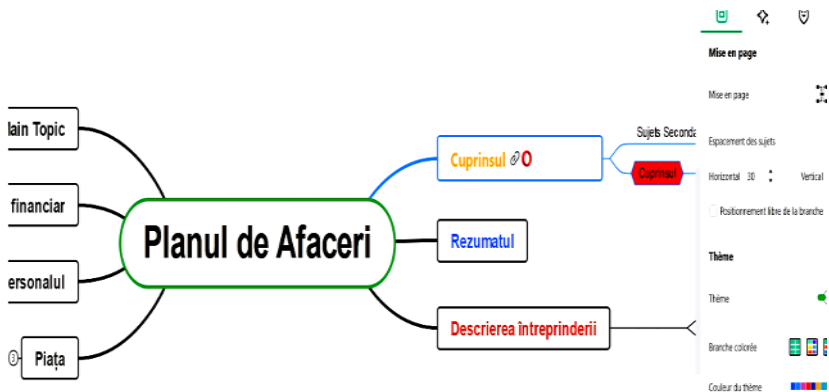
lain Topic

financiar

ersonalul

Piața

Planul de Afaceri

Cuprinsul

Sujets Seconda

Cuprinsul

Rezumatul

Descrierea întreprinderii

Mise en page

Mise en page

Espacement des sujets

Horizontal 30

Vertical

Positionnement libre de la branche

Thème

Thème

Branche colorée

Couleur du thème